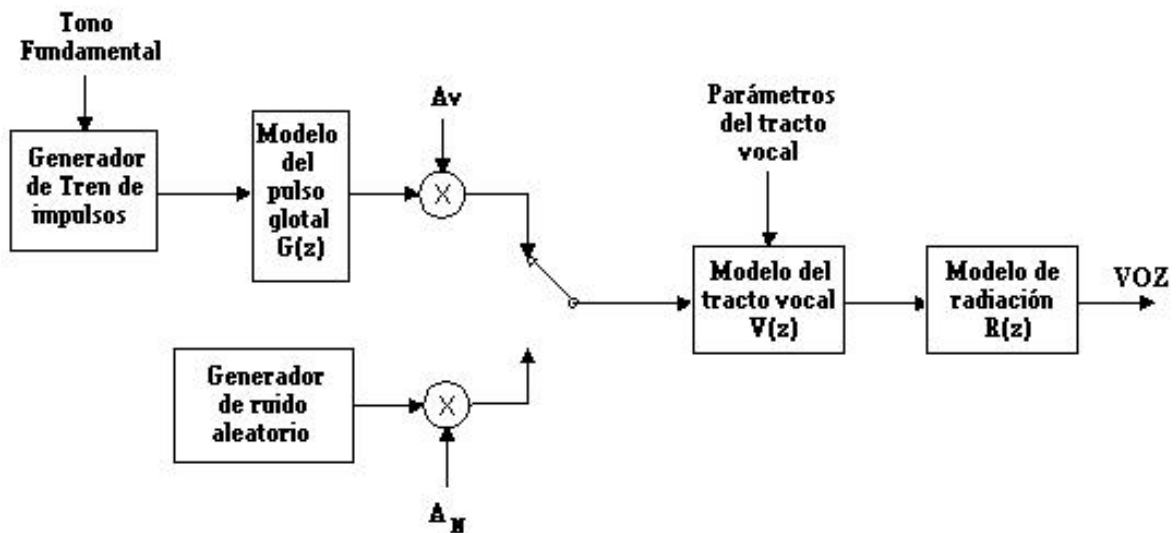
Tono Fundamental

Generador de Tren de impulsos

Modelo del pulso glotal G(z)

Av

X

Parámetros del tracto vocal

Modelo del tracto vocal V(z)

Modelo de radiación R(z)

VOZ

Generador de ruido aleatorio

X

$A_N$